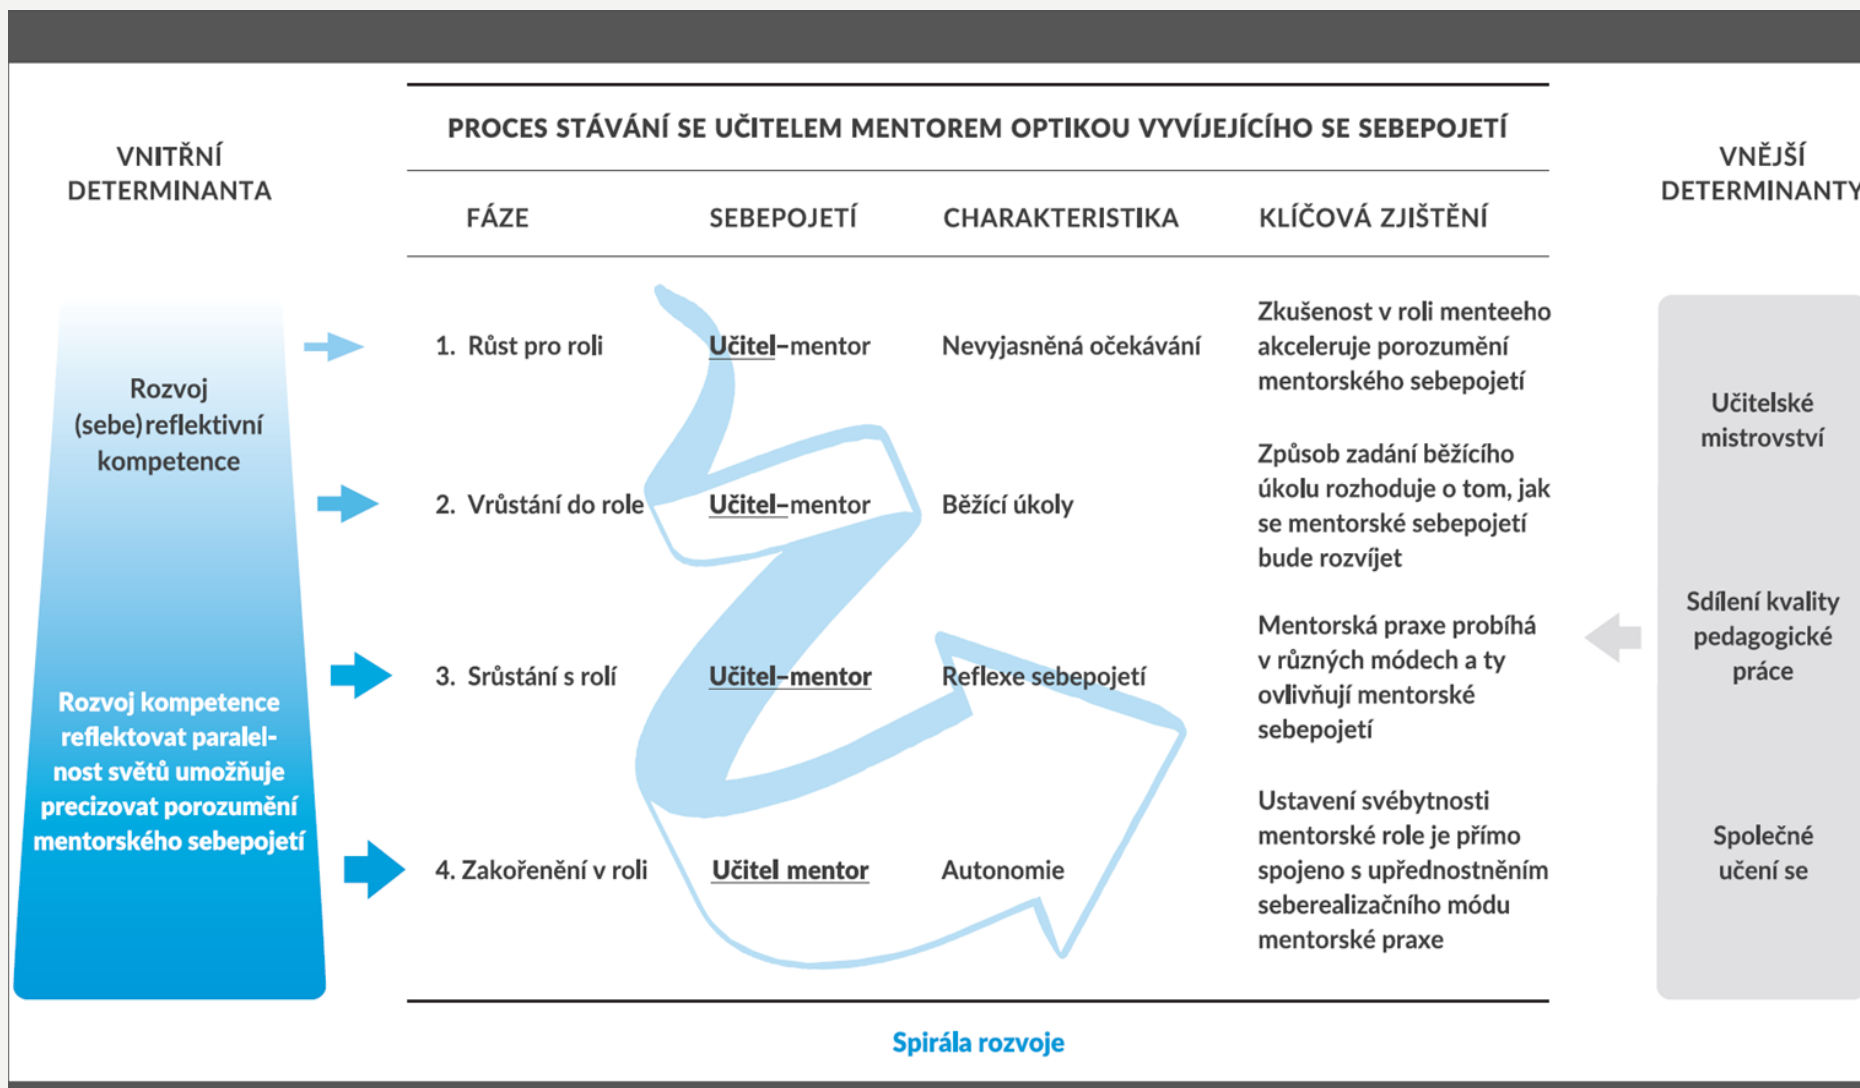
VNITŘNÍ DETERMINANTA

Rozvoj (sebe)reflektivní kompetence

Rozvoj kompetence reflektovat paralelnost světů umožňuje precizovat porozumění mentorského sebepojetí

PROCES STÁVÁNÍ SE UČITELEM MENTOREM OPTIKOU VYVÍJEJÍCÍHO SE SEBEPOJETÍ

| FÁZE | SEBEPOJETÍ | CHARAKTERISTIKA | KLÍČOVÁ ZJIŠTĚNÍ |
|---|---|---|---|
| 1. Růst pro roli | Učitel–mentor | Nevyjasněná očekávání | Zkušenost v roli menteeho akceleruje porozumění mentorského sebepojetí |
| 2. Vrůstání do role | Učitel–mentor | Běžící úkoly | Způsob zadání běžícího úkolu rozhoduje o tom, jak se mentorské sebepojetí bude rozvíjet |
| 3. Srůstání s rolí | Učitel–mentor | Reflexe sebepojetí | Mentorská praxe probíhá v různých módech a ty ovlivňují mentorské sebepojetí |
| 4. Zakořenění v roli | Učitel mentor | Autonomie | Ustavení svébytnosti mentorské role je přímo spojeno s upřednostněním seberealizačního módu mentorské praxe |

Spirála rozvoje

VNĚJŠÍ DETERMINANTY

Učitelské mistrovství

Sdílení kvality pedagogické práce

Společné učení se